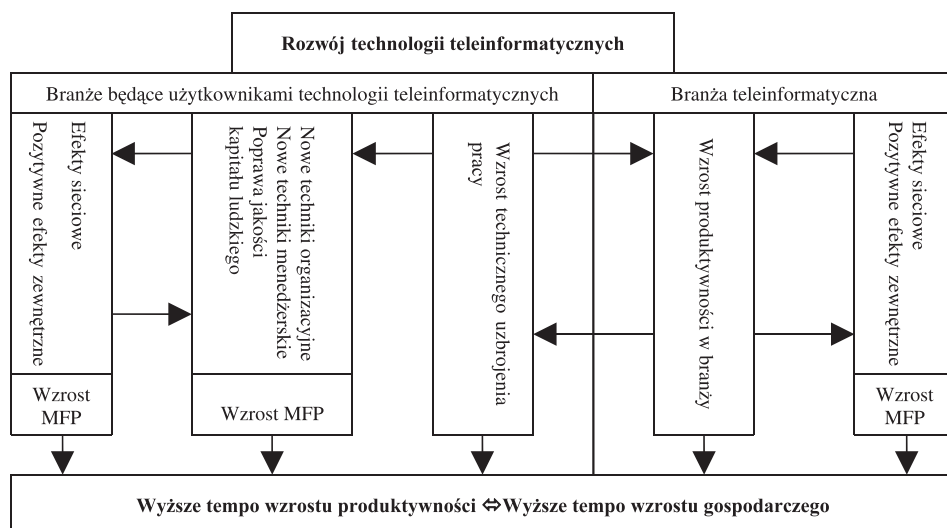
Rozwój technologii teleinformatycznych

Branże będące użytkownikami technologii teleinformatycznych

Branża teleinformatyczna

Efekty sieciowe
Pozytywne efekty zewnętrzne

Wzrost MFP

Nowe techniki organizacyjne
Nowe techniki menedżerskie
Poprawa jakości kapitału ludzkiego

Wzrost MFP

Wzrost technicznego uzbrojenia pracy

Wzrost produktywności w branży

Efekty sieciowe
Pozytywne efekty zewnętrzne

Wzrost MFP

Wyższe tempo wzrostu produktywności ⇔ Wyższe tempo wzrostu gospodarczego